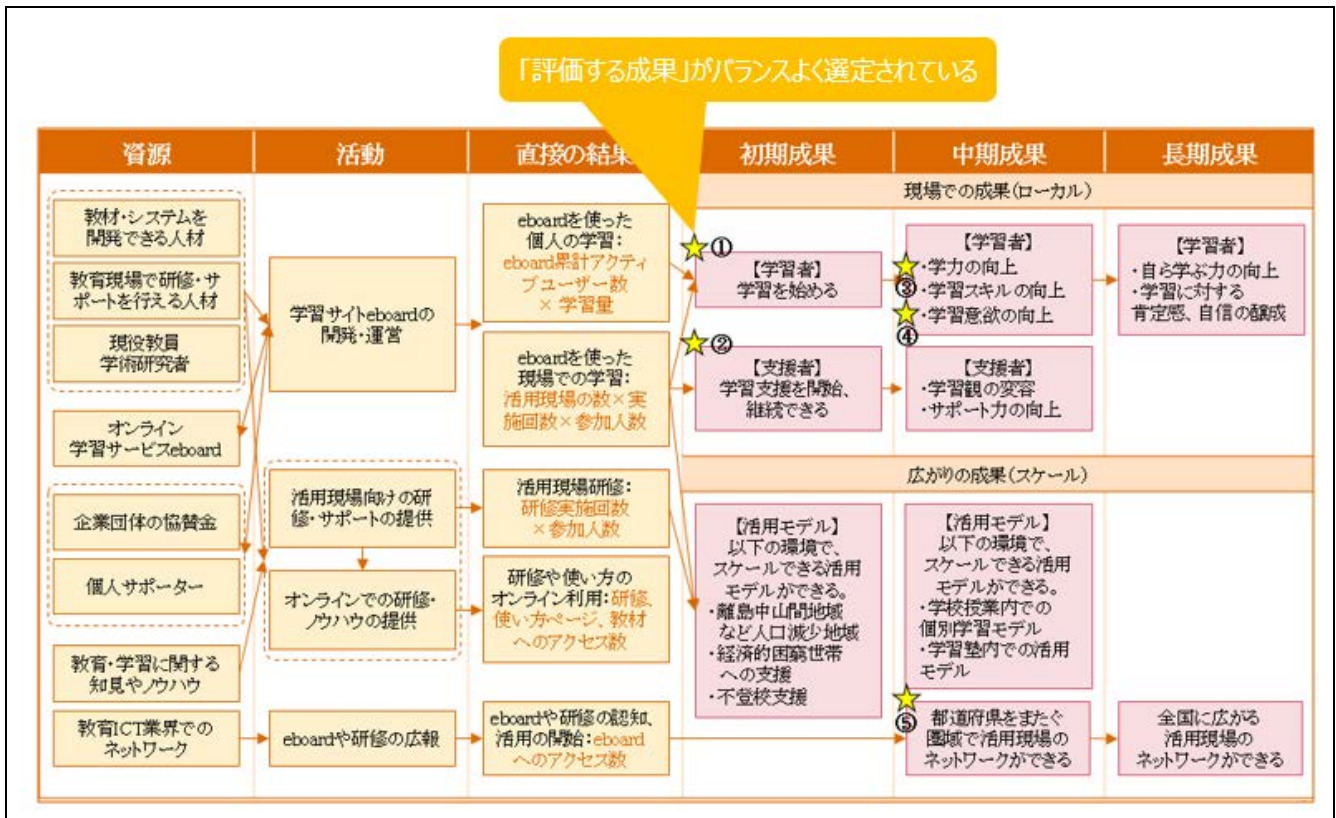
「評価する成果」がバランスよく選定されている

| 資源 | 活動 | 直接の結果 | 初期成果 | 中期成果 | 長期成果 |
|---|---|---|---|---|---|

現場での成果（ローカル）

教材・システムを開発できる人材

教育現場で研修・サポートを行える人材

現役教員 学術研究者

オンライン学習サービスeboard

企業団体の協賛金

個人サポーター

教育・学習に関する知見やノウハウ

教育ICT業界でのネットワーク

学習サイトeboardの開発・運営

活用現場向けの研修・サポートの提供

オンラインでの研修・ノウハウの提供

eboardや研修の広報

eboardを使った個人の学習：eboard累計アクティブユーザー数 × 学習量

eboardを使った現場での学習：活用現場の数×実施回数×参加人数

活用現場研修：研修実施回数 ×参加人数

研修や使い方のオンライン利用：研修、使い方ページ、教材へのアクセス数

eboardや研修の認知、活用の開始：eboardへのアクセス数

①【学習者】学習を始める

②【支援者】学習支援を開始、継続できる

【学習者】・学力の向上 ③・学習スキルの向上 ・学習意欲の向上 ④

【支援者】・学習観の変容 ・サポート力の向上

【学習者】・自ら学ぶ力の向上 ・学習に対する肯定感、自信の醸成

広がりの成果（スケール）

【活用モデル】以下の環境で、スケールできる活用モデルができる。・離島中山間地域など人口減少地域 ・経済的困窮世帯への支援 ・不登校支援

【活用モデル】以下の環境で、スケールできる活用モデルができる。・学校授業内での個別学習モデル ・学習塾内での活用モデル

⑤都道府県をまたぐ圏域で活用現場のネットワークができる

全国に広がる活用現場のネットワークができる